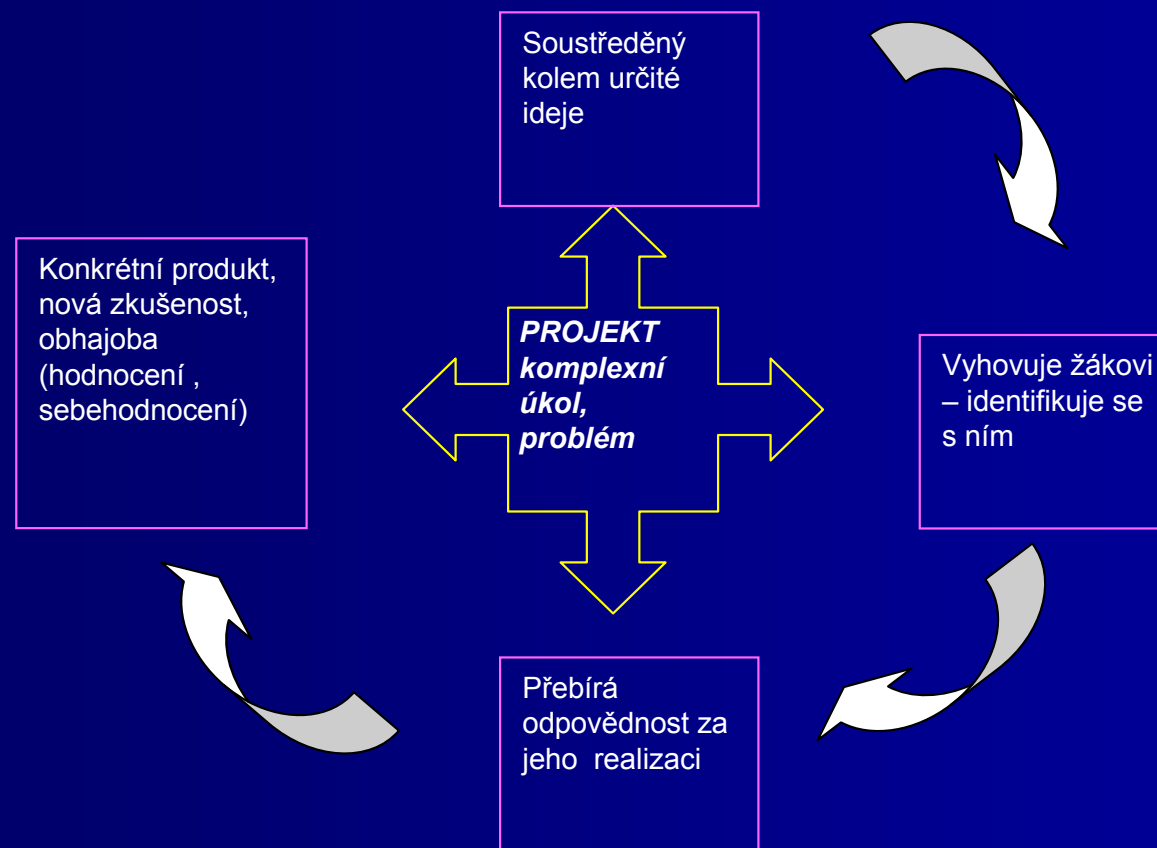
Soustředěný kolem určité ideje

Konkrétní produkt, nová zkušenost, obhajoba (hodnocení , sebehodnocení)

PROJEKT komplexní úkol, problém

Vyhovuje žákovi – identifikuje se s ním

Přebírá odpovědnost za jeho realizaci